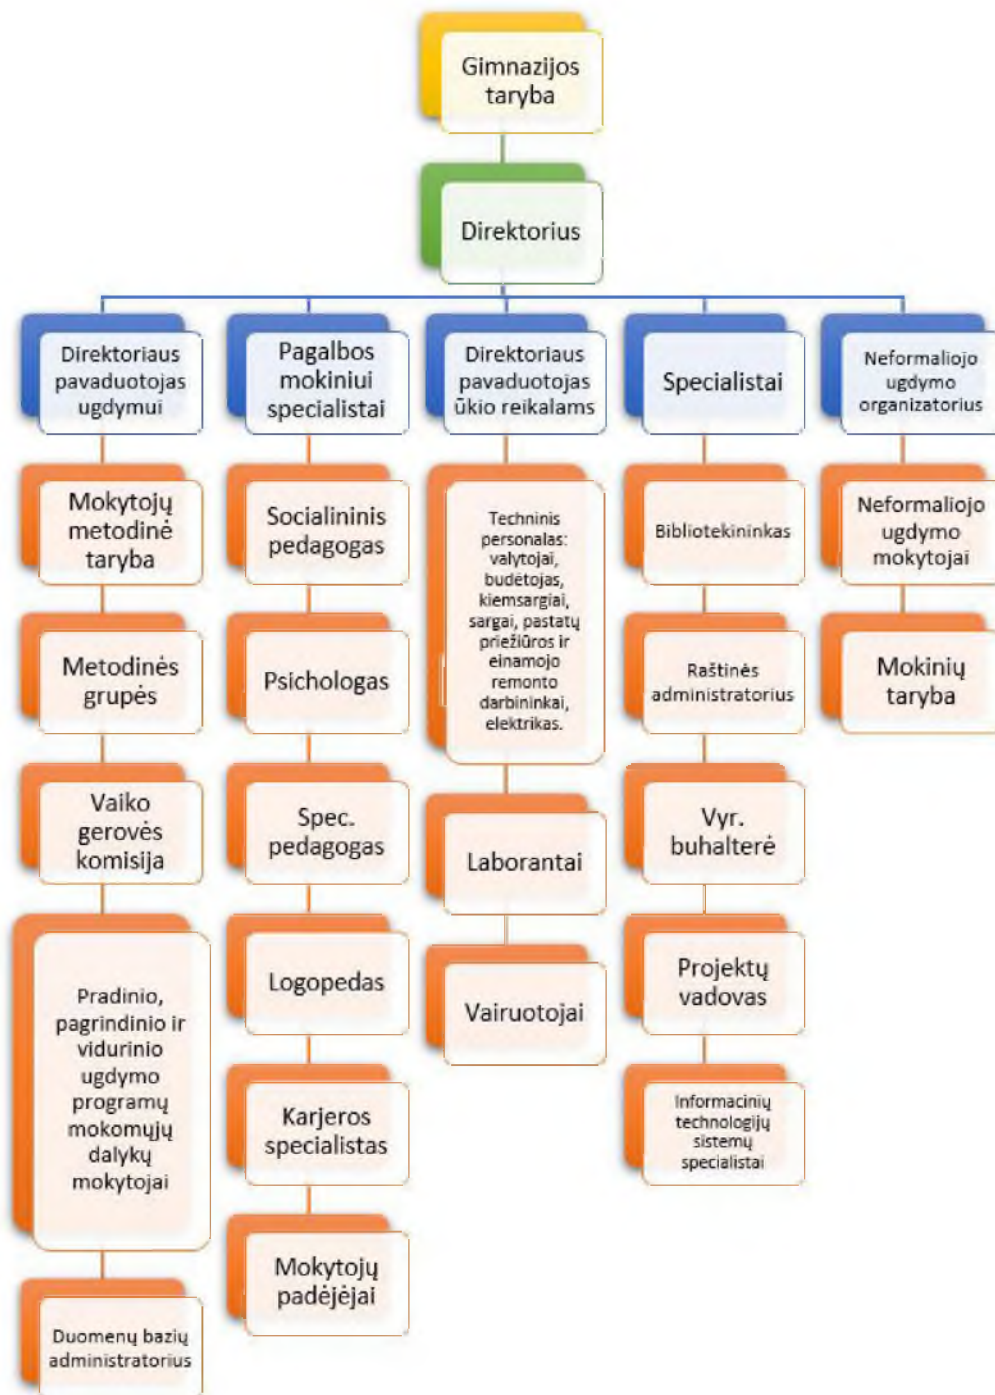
Gimnazijos taryba

Direktorius

Direktoriaus pavaduotojas ugdymui

Mokytojų metodinė taryba

Metodinės grupės

Vaiko gerovės komisija

Pradinio, pagrindinio ir vidurinio ugdymo programų mokomųjų dalykų mokytojai

Duomenų bazių administratorius

Pagalbos mokiniui specialistai

Socialininis pedagogas

Psichologas

Spec. pedagogas

Logopedas

Karjeros specialistas

Mokytojų padėjėjai

Direktoriaus pavaduotojas ūkio reikalams

Techninis personalas: valytojai, budėtojas, kiemsargiai, sargai, pastatų priežiūros ir einamojo remonto darbininkai, elektrikas.

Laborantai

Vairuotojai

Specialistai

Bibliotekininkas

Raštinės administratorius

Vyr. buhalterė

Projektų vadovas

Informacinių technologijų sistemų specialistai

Neformaliojo ugdymo organizatorius

Neformaliojo ugdymo mokytojai

Mokinių taryba